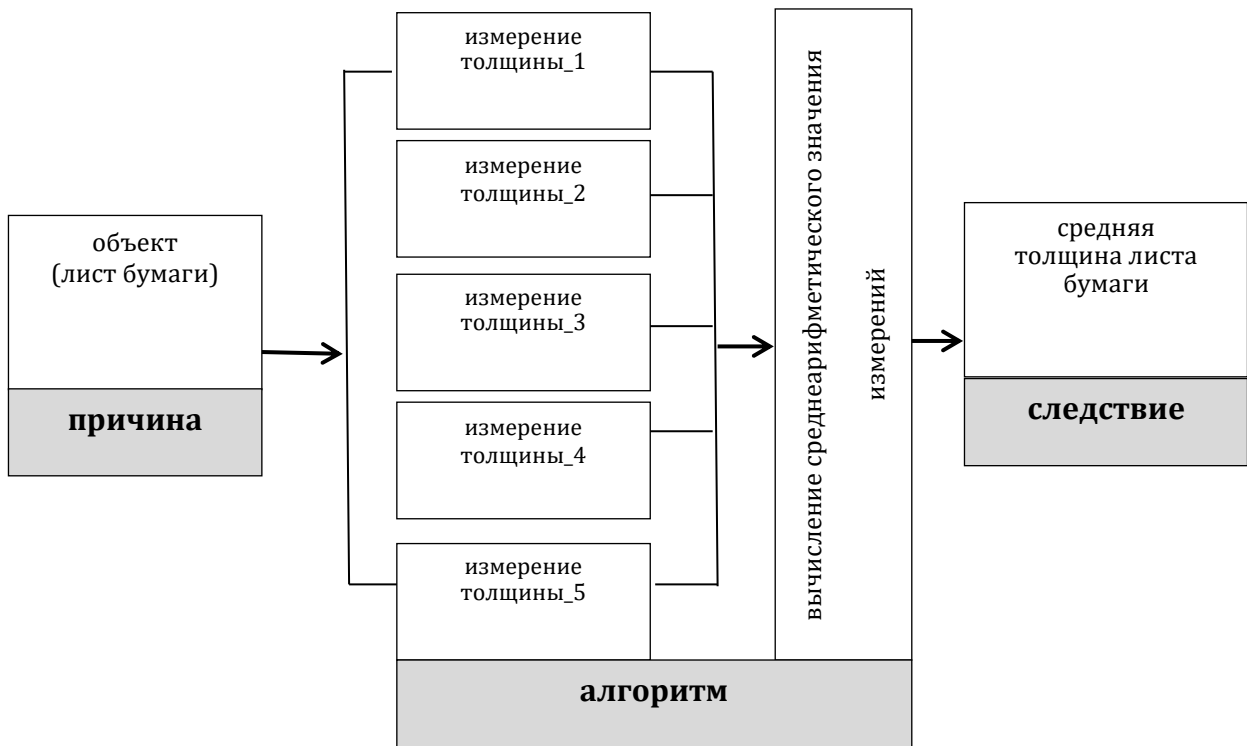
объект
(лист бумаги)

причина

измерение
толщины_1

измерение
толщины_2

измерение
толщины_3

измерение
толщины_4

измерение
толщины_5

вычисление среднеарифметического значения
измерений

алгоритм

средняя
толщина листа
бумаги

следствие